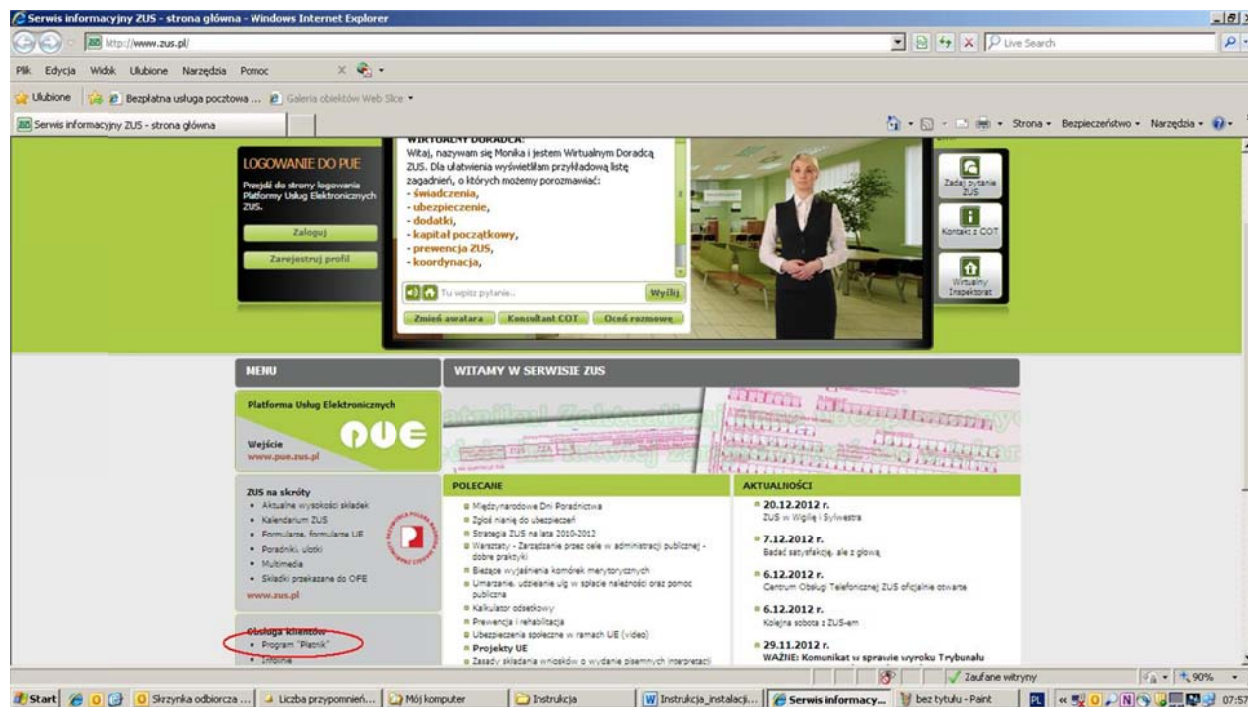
Serwis informacyjny ZUS - strona główna - Windows Internet Explorer

http://www.zus.pl/

Live Search

Plik Edycja Widok Ulubione Narzędzia Pomoc

Ulubione Bezpłatna usługa pocztowa ... Galeria obiektów Web Slice

Serwis informacyjny ZUS - strona główna

Strona Bezpieczeństwo Narzędzia

LOGOWANIE DO PUE
Przejdź do strony logowania Platformy Usług Elektronicznych ZUS.
Zaloguj
Zarejestruj profil

WIRTUALNY DORADCA:
Witaj, nazywam się Monika i jestem Wirtualnym Doradcą ZUS. Dla ułatwienia wyświetliłam przykładową listę zagadnień, o których możemy porozmawiać:
- świadczenia,
- ubezpieczenie,
- dodatki,
- kapitał początkowy,
- prewencja ZUS,
- koordynacja,

Tu wpisz pytanie... Wyślij
Zmień awatara Konsultant COT Oceń rozmowę

Zadaj pytanie ZUS
Kontakt z COT
Wirtualny Inspektorat

MENU

Platforma Usług Elektronicznych
Wejście
www.pue.zus.pl
PUE

ZUS na skróty
• Aktualne wysokości składek
• Kalendarium ZUS
• Formularze, formularze UE
• Poradniki, ulotki
• Multimedia
• Składki przekazane do OFE
www.zus.pl

Obsługa klientów
• Program "Płatnik"
• Infolinia

WITAMY W SERWISIE ZUS

POLECAMY
Międzynarodowe Dni Poradnictwa
Zgłoś nianię do ubezpieczeń
Strategia ZUS na lata 2010-2012
Warsztaty - Zarządzanie przez cele w administracji publicznej - dobre praktyki
Bieżące wyjaśnienia komórek merytorycznych
Umarzanie, udzielanie ulg w spłacie należności oraz pomoc publiczna
Kalkulator odsetkowy
Prewencja i rehabilitacja
Ubezpieczenia społeczne w ramach UE (video)
Projekty UE
Zasady składania wniosków o wydanie pisemnych interpretacji

AKTUALNOŚCI
20.12.2012 r.
ZUS w Wigilię i Sylwestra
7.12.2012 r.
Badać satysfakcję, ale z głową
6.12.2012 r.
Centrum Obsługi Telefonicznej ZUS oficjalnie otwarte
6.12.2012 r.
Kolejna sobota z ZUS-em
29.11.2012 r.
WAŻNE: Komunikat w sprawie wyroku Trybunału

Zaufane witryny 90%

Start Skrzynka odbiorcza ... Liczba przypomnień... Mój komputer Instrukcja Instrukcja_instalacji... Serwis informacy... bez tytułu - Paint PL 07:57